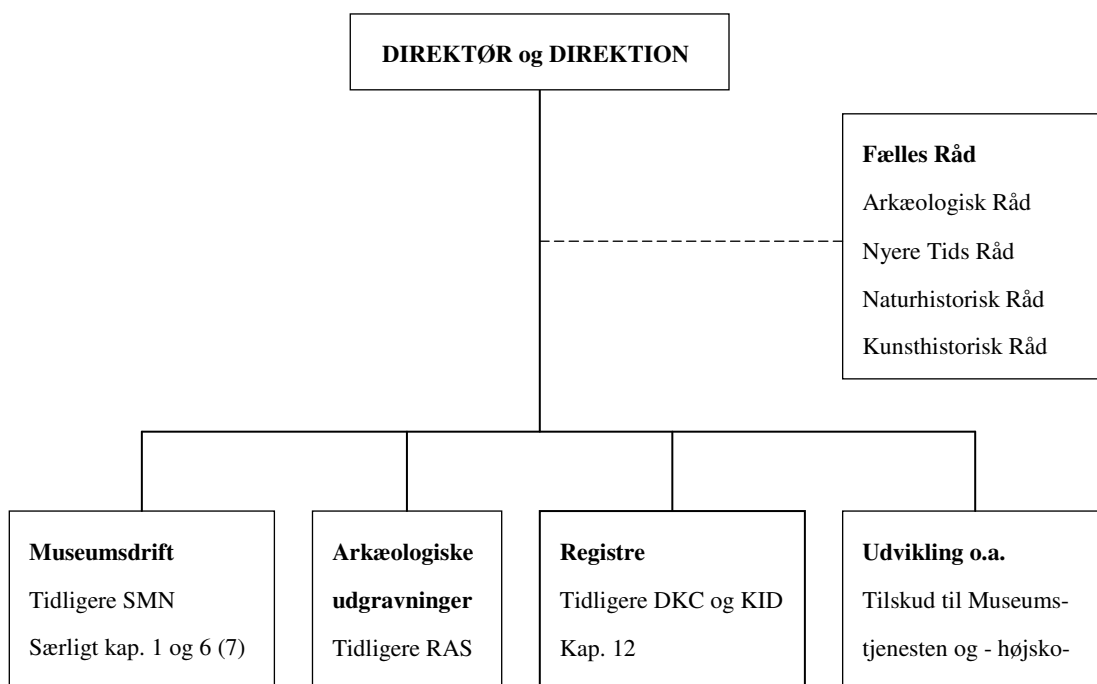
DIREKTØR og DIREKTION

Fælles Råd
Arkæologisk Råd
Nyere Tids Råd
Naturhistorisk Råd
Kunsthistorisk Råd

Museumsdrift
Tidligere SMN
Særligt kap. 1 og 6 (7)

Arkæologiske udgravninger
Tidligere RAS

Registre
Tidligere DKC og KID
Kap. 12

Udvikling o.a.
Tilskud til Museumstjenesten og - højsko-